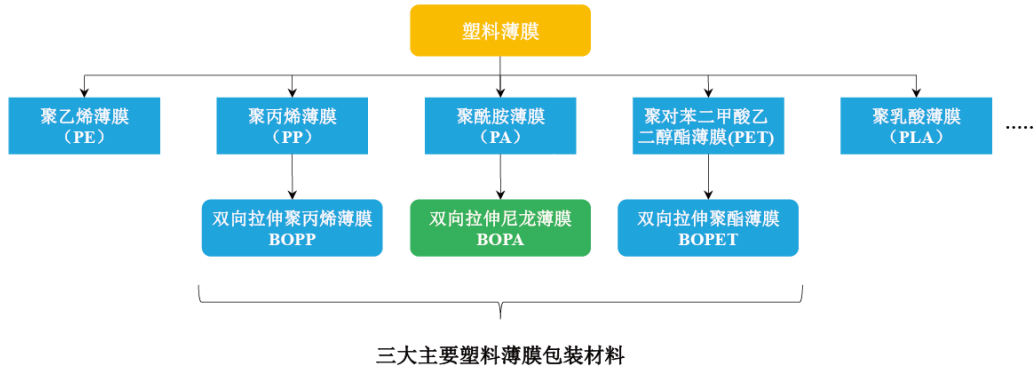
塑料薄膜

聚乙烯薄膜（PE）

聚丙烯薄膜（PP）

聚酰胺薄膜（PA）

聚对苯二甲酸乙二醇酯薄膜(PET)

聚乳酸薄膜（PLA）

.....

双向拉伸聚丙烯薄膜 BOPP

双向拉伸尼龙薄膜 BOPA

双向拉伸聚酯薄膜 BOPET

三大主要塑料薄膜包装材料